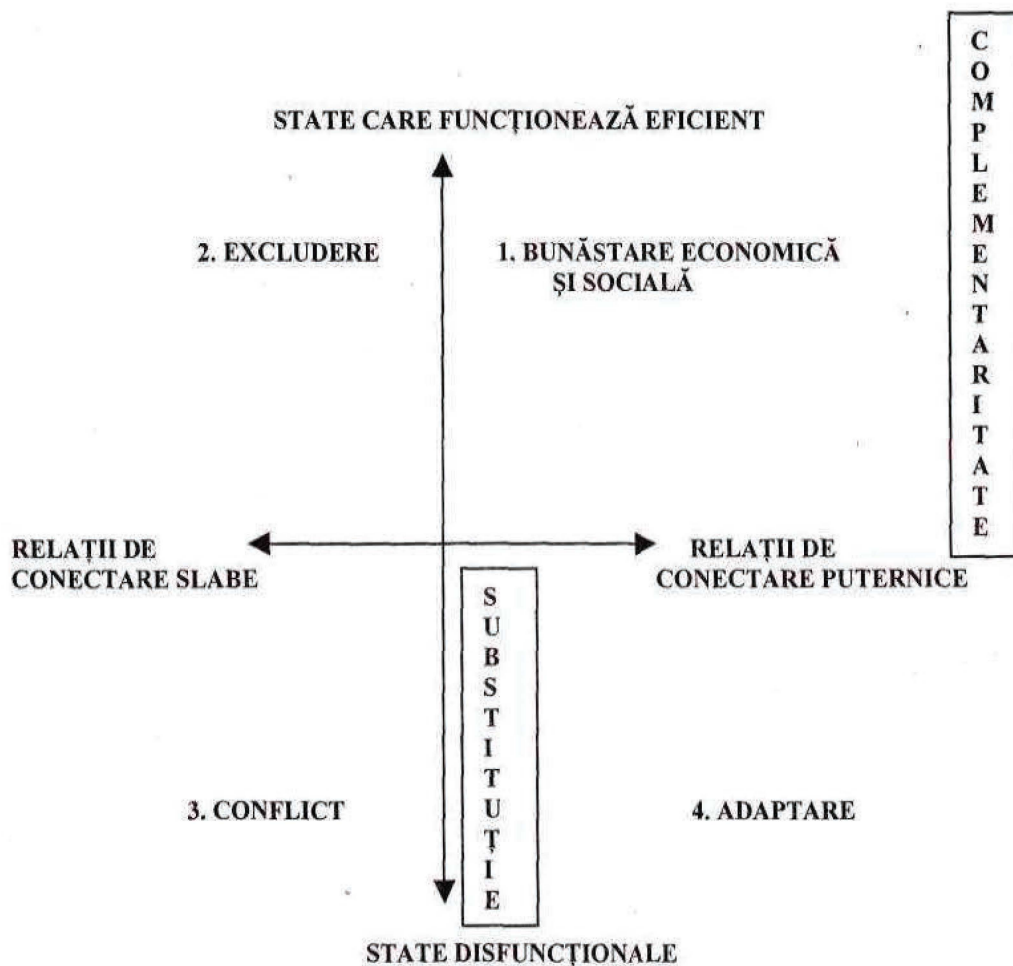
COMPLEMENTARITATE

STATE CARE FUNCȚIONEAZĂ EFICIENT

2. EXCLUDERE

1. BUNĂSTARE ECONOMICĂ ȘI SOCIALĂ

RELAȚII DE CONECTARE SLABE

RELAȚII DE CONECTARE PUTERNICE

SUBSTITUȚIE

3. CONFLICT

4. ADAPTARE

STATE DISFUNCȚIONALE